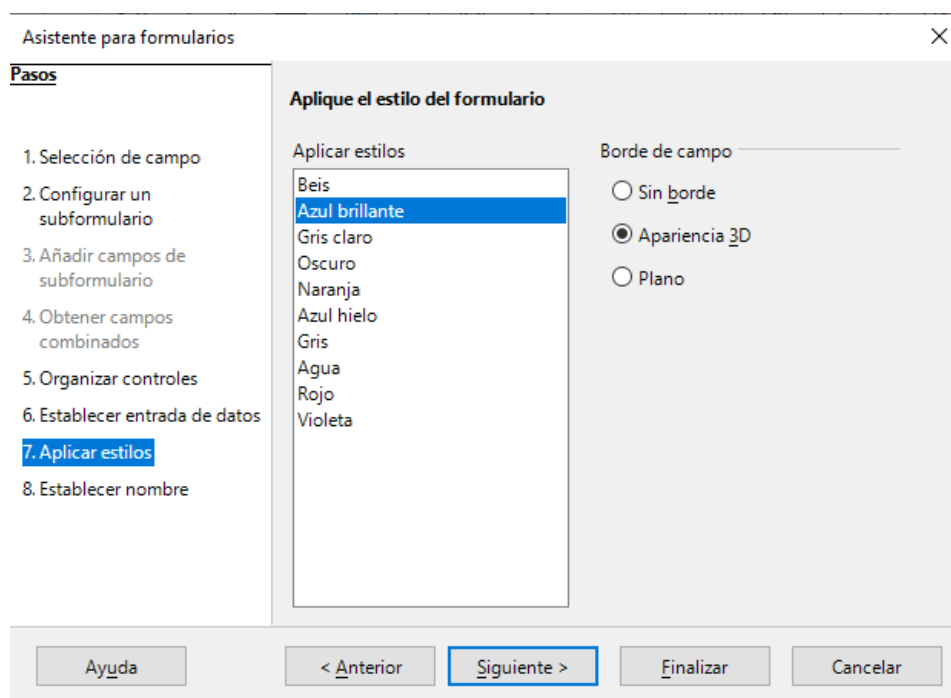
Asistente para formularios

Pasos

1. Selección de campo
2. Configurar un subformulario
3. Añadir campos de subformulario
4. Obtener campos combinados
5. Organizar controles
6. Establecer entrada de datos
7. Aplicar estilos
8. Establecer nombre

Aplique el estilo del formulario

Aplicar estilos
Beis
Azul brillante
Gris claro
Oscuro
Naranja
Azul hielo
Gris
Agua
Rojo
Violeta

Borde de campo
Sin borde
Apariencia 3D
Plano

Ayuda
< Anterior
Siguiente >
Finalizar
Cancelar